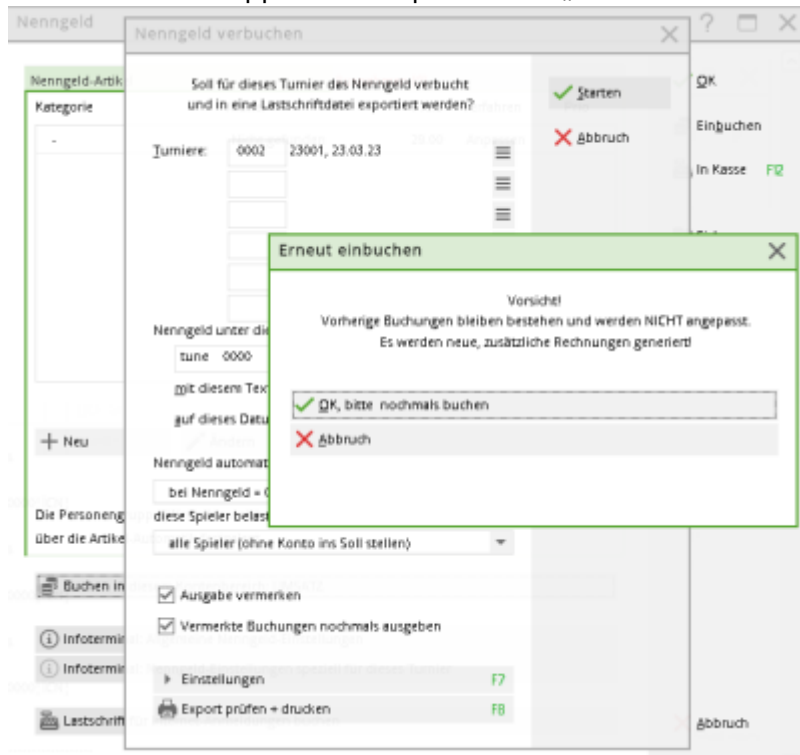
Nenngeld

Nenngeld verbuchen

Nenngeld-Artik

Kategorie

-

Soll für dieses Turnier das Nenngeld verbucht und in eine Lastschriftdatei exportiert werden?

Starten

Abbruch

OK

Einbuchen

In Kasse F12

Turniere: 0002 23001, 23.03.23

Erneut einbuchen

Vorsicht!
Vorherige Buchungen bleiben bestehen und werden NICHT angepasst.
Es werden neue, zusätzliche Rechnungen generiert!

OK, bitte nochmals buchen

Abbruch

Nenngeld unter die

tune 0000

mit diesem Tex

auf dieses Datu

+ Neu

Nenngeld automat

bei Nenngeld = 0

Die Personeng

diese Spieler belas

über die Artike

alle Spieler (ohne Konto ins Soll stellen)

Buchen in

Ausgabe vermerken

Vermerkte Buchungen nochmals ausgeben

Infotermin

Infotermin

Einstellungen F7

Export prüfen + drucken F8

Lastschrif

Abbruch